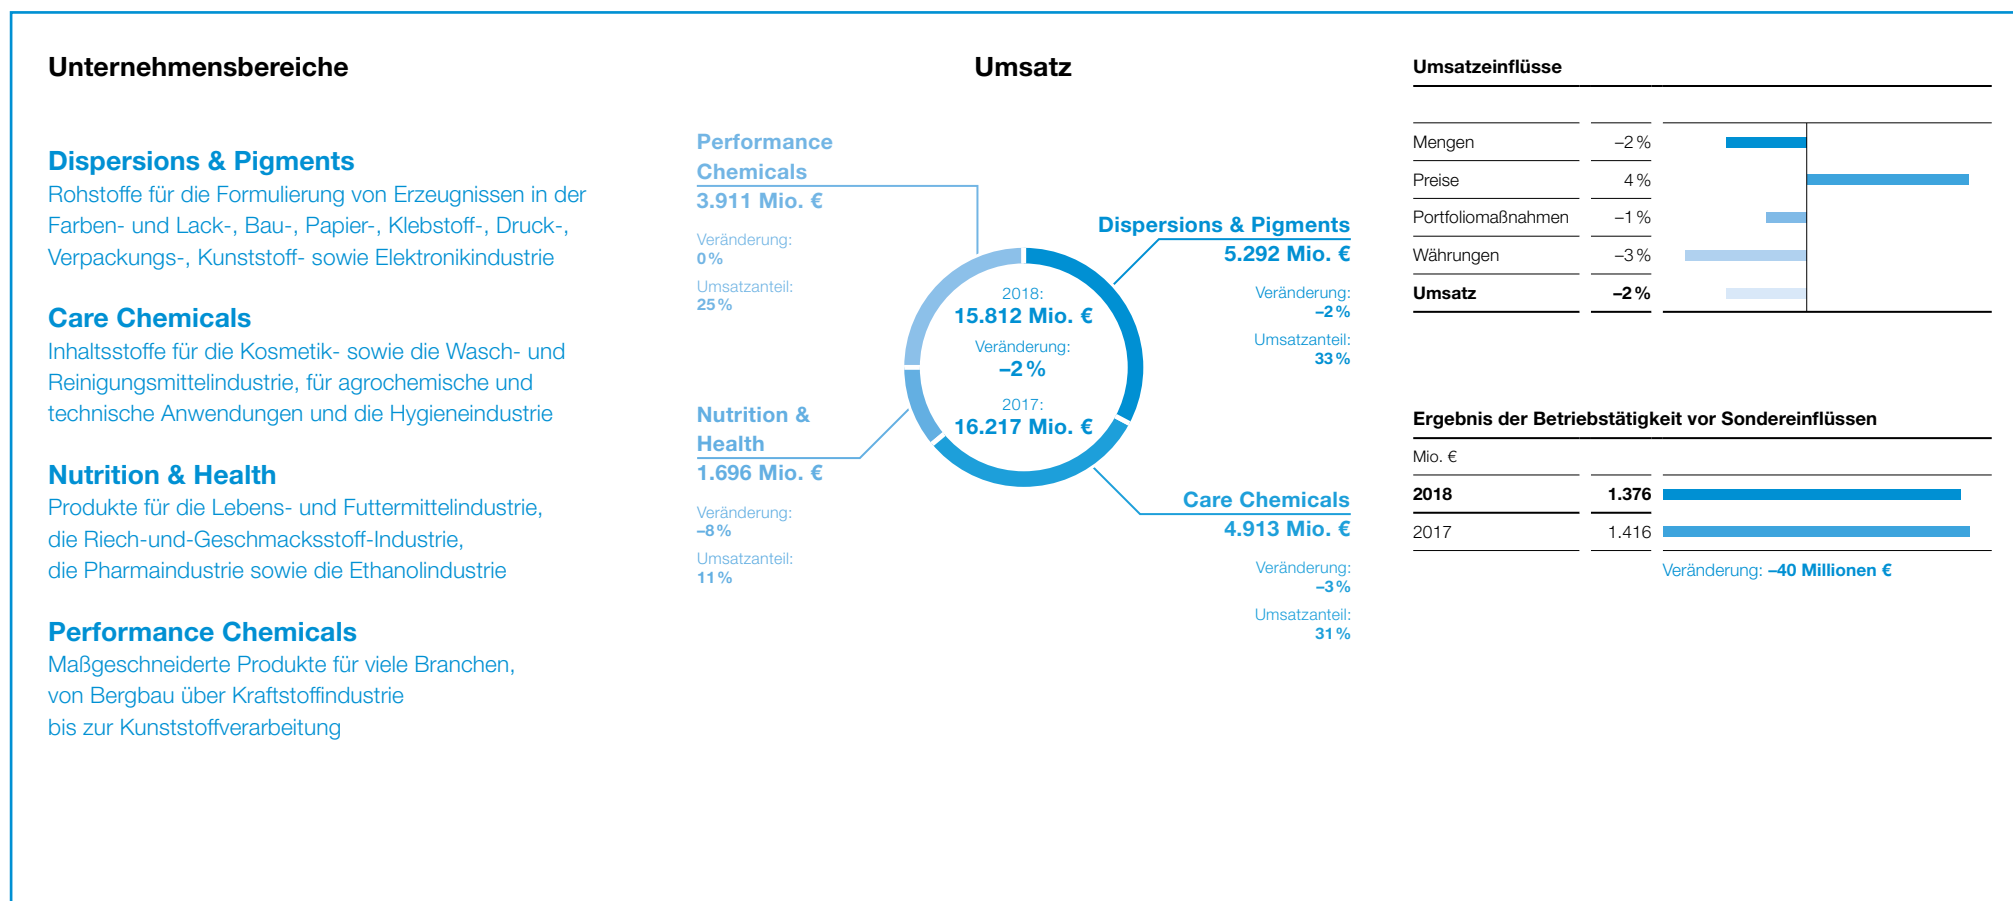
Unternehmensbereiche

Dispersions & Pigments
Rohstoffe für die Formulierung von Erzeugnissen in der Farben- und Lack-, Bau-, Papier-, Klebstoff-, Druck-, Verpackungs-, Kunststoff- sowie Elektronikindustrie

Care Chemicals
Inhaltsstoffe für die Kosmetik- sowie die Wasch- und Reinigungsmittelindustrie, für agrochemische und technische Anwendungen und die Hygieneindustrie

Nutrition & Health
Produkte für die Lebens- und Futtermittelindustrie, die Riech-und-Geschmacksstoff-Industrie, die Pharmaindustrie sowie die Ethanolindustrie

Performance Chemicals
Maßgeschneiderte Produkte für viele Branchen, von Bergbau über Kraftstoffindustrie bis zur Kunststoffverarbeitung

Umsatz

Performance Chemicals
3.911 Mio. €
Veränderung:
0 %
Umsatzanteil:
25 %

Dispersions & Pigments
5.292 Mio. €
Veränderung:
–2 %
Umsatzanteil:
33 %

2018:
15.812 Mio. €
Veränderung:
–2 %
2017:
16.217 Mio. €

Nutrition & Health
1.696 Mio. €
Veränderung:
–8 %
Umsatzanteil:
11 %

Care Chemicals
4.913 Mio. €
Veränderung:
–3 %
Umsatzanteil:
31 %

Umsatzeinflüsse

| | |
|---|---|
| Mengen | –2 % |
| Preise | 4 % |
| Portfoliomaßnahmen | –1 % |
| Währungen | –3 % |
| **Umsatz** | **–2 %** |

Ergebnis der Betriebstätigkeit vor Sondereinflüssen

Mio. €
| | |
|---|---|
| **2018** | **1.376** |
| 2017 | 1.416 |

Veränderung: –40 Millionen €